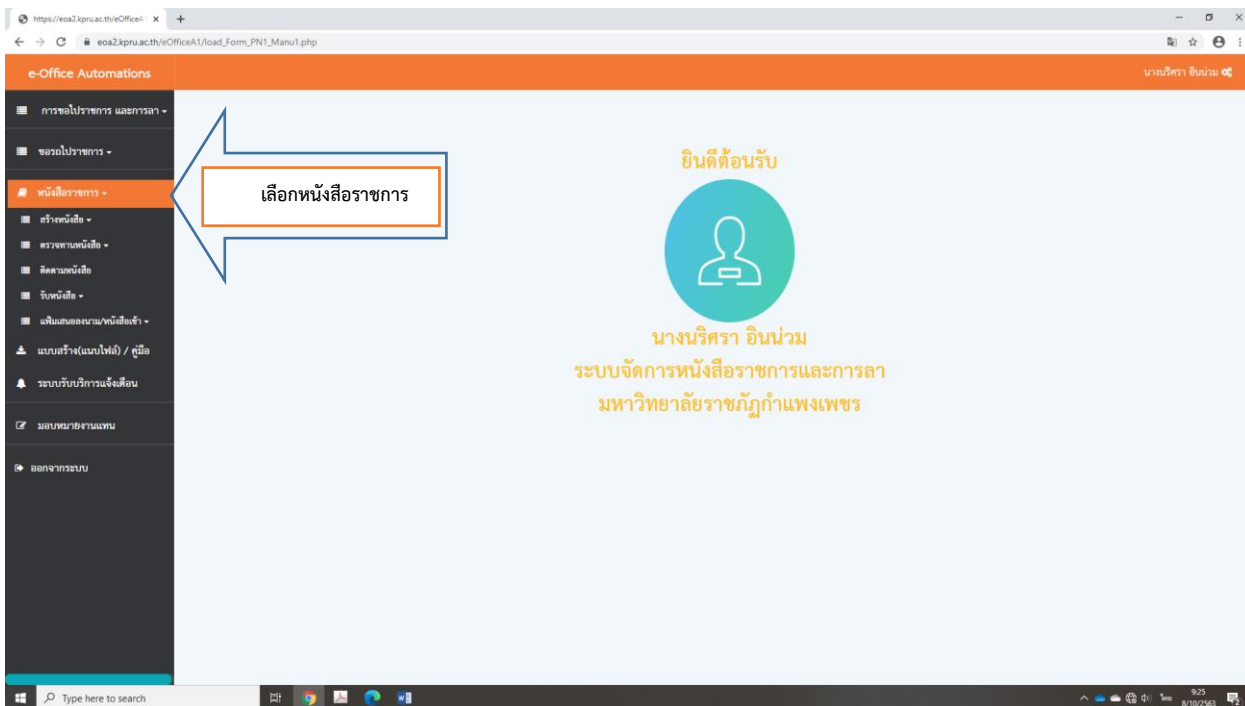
https://eoa2.kpru.ac.th/eOfficeA1 ×
eoa2.kpru.ac.th/eOfficeA1/load_Form_PN1_Manu1.php

e-Office Automations
นางนริศรา อินน่วม

การขอไปราชการ และการลา
ขอรถไปราชการ
หนังสือราชการ
สร้างหนังสือ
ตรวจทานหนังสือ
ติดตามหนังสือ
รับหนังสือ
แฟ้มเสนอลงนาม/หนังสือเข้า
แบบสร้าง(แบบไฟล์) / คู่มือ
ระบบรับบริการแจ้งเตือน
มอบหมายงานแทน
ออกจากระบบ

เลือกหนังสือราชการ

ยินดีต้อนรับ
นางนริศรา อินน่วม
ระบบจัดการหนังสือราชการและการลา
มหาวิทยาลัยราชภัฏกำแพงเพชร

Type here to search
9:25
8/10/2563